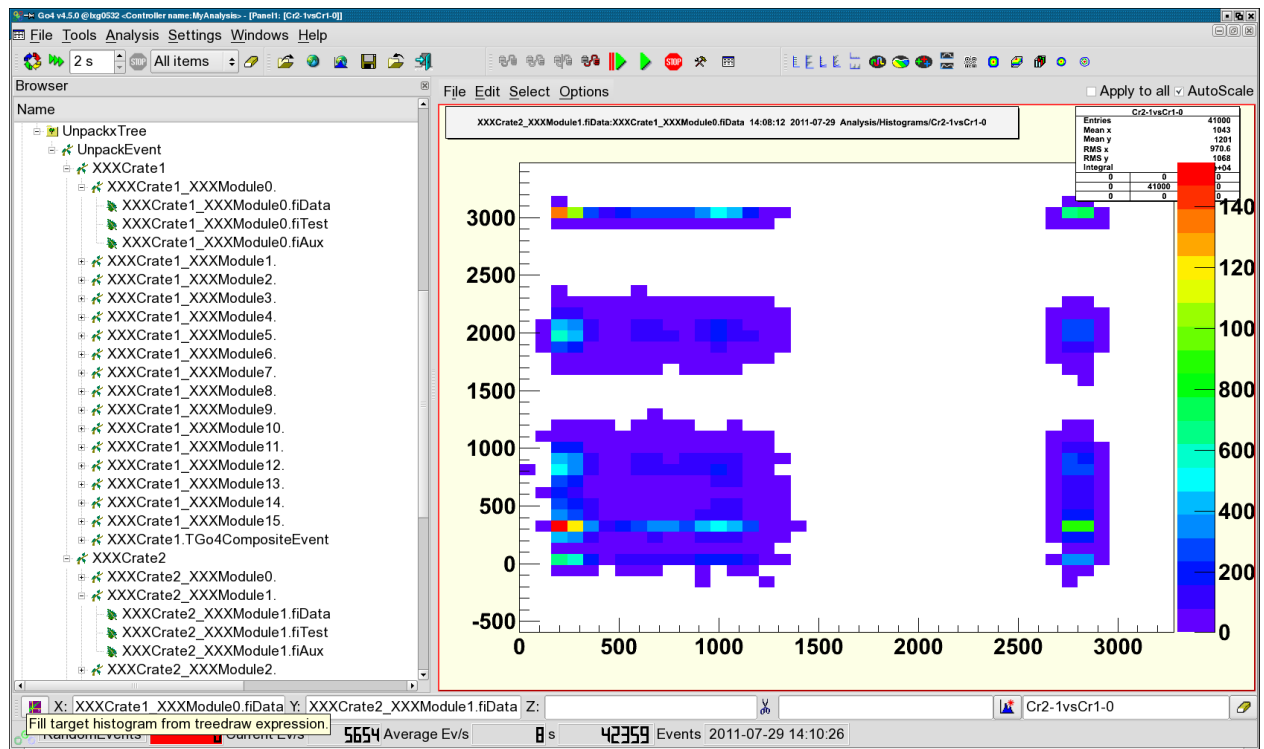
Go4 v4.5.0 @lxg0532 <Controller name:MyAnalysis> - [Panel1: [Cr2-1vsCr1-0]]

File Tools Analysis Settings Windows Help

2 s All items

Browser

Name

UnpackxTree
UnpackEvent
XXXCrate1
XXXCrate1_XXXModule0.
XXXCrate1_XXXModule0.fiData
XXXCrate1_XXXModule0.fiTest
XXXCrate1_XXXModule0.fiAux
XXXCrate1_XXXModule1.
XXXCrate1_XXXModule2.
XXXCrate1_XXXModule3.
XXXCrate1_XXXModule4.
XXXCrate1_XXXModule5.
XXXCrate1_XXXModule6.
XXXCrate1_XXXModule7.
XXXCrate1_XXXModule8.
XXXCrate1_XXXModule9.
XXXCrate1_XXXModule10.
XXXCrate1_XXXModule11.
XXXCrate1_XXXModule12.
XXXCrate1_XXXModule13.
XXXCrate1_XXXModule14.
XXXCrate1_XXXModule15.
XXXCrate1.TGo4CompositeEvent
XXXCrate2
XXXCrate2_XXXModule0.
XXXCrate2_XXXModule1.
XXXCrate2_XXXModule1.fiData
XXXCrate2_XXXModule1.fiTest
XXXCrate2_XXXModule1.fiAux
XXXCrate2_XXXModule2.

File Edit Select Options

Apply to all AutoScale

XXXCrate2_XXXModule1.fiData:XXXCrate1_XXXModule0.fiData 14:08:12 2011-07-29 Analysis/Histograms/Cr2-1vsCr1-0

| Cr2-1vsCr1-0 | | |
|---|---|---|
| Entries | | 41000 |
| Mean x | | 1043 |
| Mean y | | 1201 |
| RMS x | | 970.6 |
| RMS y | | 1068 |
| Integral | | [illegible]+04 |
| 0 | 0 | 0 |
| 0 | 41000 | 0 |
| 0 | 0 | 0 |

3000
2500
2000
1500
1000
500
0
-500
0 500 1000 1500 2000 2500 3000

140
120
100
800
600
400
200
0

X: XXXCrate1_XXXModule0.fiData Y: XXXCrate2_XXXModule1.fiData Z:

Cr2-1vsCr1-0

Fill target histogram from treedraw expression.

RandomEvents Current Ev/s 5654 Average Ev/s 8 s 42359 Events 2011-07-29 14:10:26